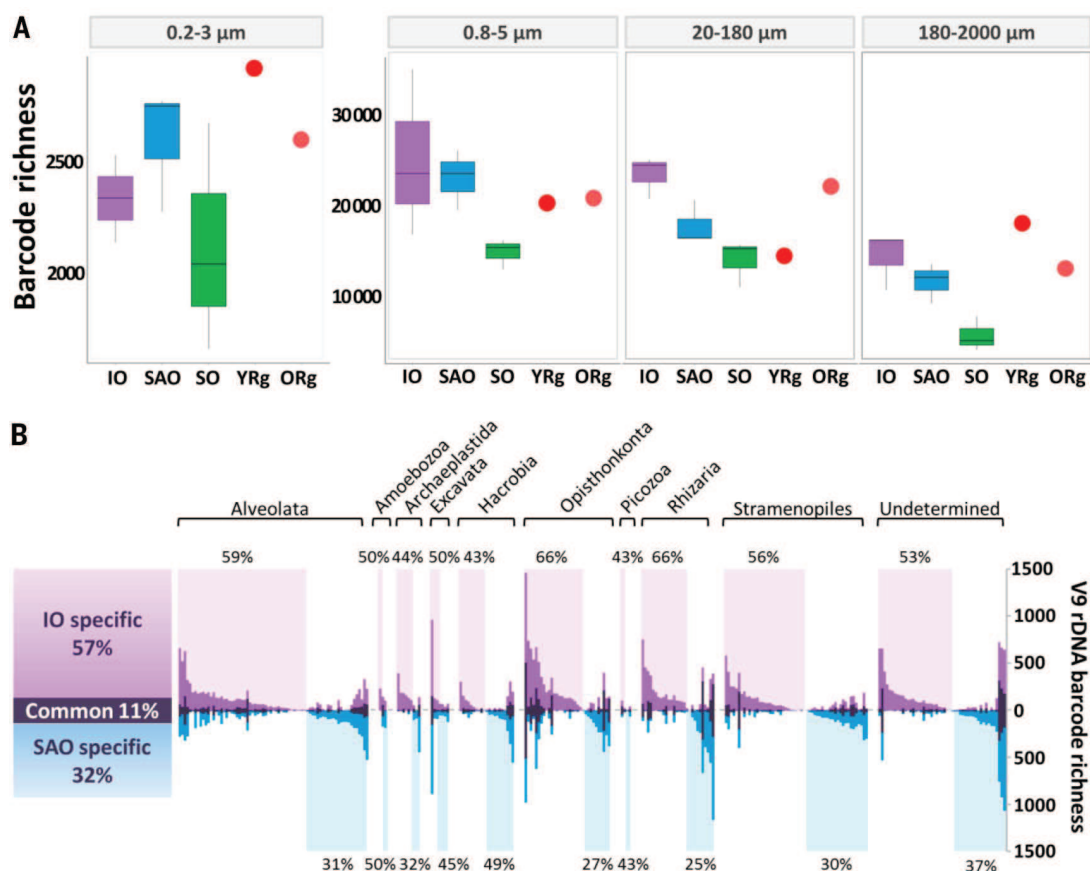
A

0.2-3 µm

Barcode richness

2500
2000

IO SAO SO YRg ORg

0.8-5 µm

30000
20000
10000

IO SAO SO YRg ORg

20-180 µm

IO SAO SO YRg ORg

180-2000 µm

IO SAO SO YRg ORg

B

Alveolata Amoebozoa Archaeplastida Excavata Hacrobia Opisthonkonta Picozoa Rhizaria Stramenopiles Undetermined

59% 50% 44% 50% 43% 66% 43% 66% 56% 53%

IO specific 57%

Common 11%

SAO specific 32%

31% 50% 32% 45% 49% 27% 43% 25% 30% 37%

V9 rDNA barcode richness

1500
1000
500
0
500
1000
1500